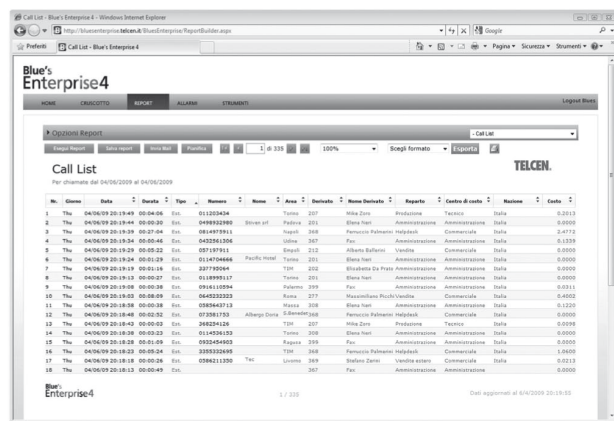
Call List - Blue's Enterprise 4 - Windows Internet Explorer

http://bluesenterprise.telcen.it/BluesEnterprise/ReportBuilder.aspx

Google

Preferiti | Call List - Blue's Enterprise 4

Pagina ▾ Sicurezza ▾ Strumenti ▾

Blue's Enterprise4

HOME | CRUSCOTTO | REPORT | ALLARMI | STRUMENTI | Logout Blues

Opzioni Report

- Call List

Esegui Report | Salva report | Invia Mail | Pianifica | 1 di 335 | 100% | Scegli formato | Esporta

Call List

Per chiamate dal 04/06/2009 al 04/06/2009

TELCEN.

| Nr. | Giorno | Data | Durata | Tipo | Numero | Nome | Area | Derivato | Nome Derivato | Reparto | Centro di costo | Nazione | Costo |
|---|---|---|---|---|---|---|---|---|---|---|---|---|---|
| 1 | Thu | 04/06/09 20:19:49 | 00:04:06 | Est. | 011203434 | | Torino | 207 | Mike Zoro | Produzione | Tecnico | Italia | 0.2013 |
| 2 | Thu | 04/06/09 20:19:44 | 00:00:20 | Est. | 0498932980 | Stiver srl | Padova | 201 | Elena Neri | Amministrazione | Amministrazione | Italia | 0.0000 |
| 3 | Thu | 04/06/09 20:19:39 | 00:27:04 | Est. | 0814975911 | | Napoli | 368 | Ferruccio Palmerini | Helpdesk | Commerciale | Italia | 2.4772 |
| 4 | Thu | 04/06/09 20:19:34 | 00:00:46 | Est. | 0432561306 | | Udine | 367 | Fax | Amministrazione | Amministrazione | Italia | 0.1339 |
| 5 | Thu | 04/06/09 20:19:29 | 00:05:22 | Est. | 057197911 | | Empoli | 212 | Alberto Ballarini | Vendite | Commerciale | Italia | 0.0000 |
| 6 | Thu | 04/06/09 20:19:24 | 00:01:29 | Est. | 0114704666 | Pacific Hotel | Torino | 201 | Elena Neri | Amministrazione | Amministrazione | Italia | 0.0000 |
| 7 | Thu | 04/06/09 20:19:19 | 00:01:16 | Est. | 337730064 | | TIM | 202 | Elisabetta Da Prato | Amministrazione | Amministrazione | Italia | 0.0000 |
| 8 | Thu | 04/06/09 20:19:13 | 00:00:27 | Est. | 0118995117 | | Torino | 201 | Elena Neri | Amministrazione | Amministrazione | Italia | 0.0000 |
| 9 | Thu | 04/06/09 20:19:08 | 00:00:38 | Est. | 0916110594 | | Palermo | 399 | Fax | Amministrazione | Amministrazione | Italia | 0.0311 |
| 10 | Thu | 04/06/09 20:19:03 | 00:08:09 | Est. | 0645232323 | | Roma | 377 | Massimiliano Picchi | Vendite | Commerciale | Italia | 0.4002 |
| 11 | Thu | 04/06/09 20:18:58 | 00:00:38 | Est. | 0585643713 | | Massa | 308 | Elena Neri | Amministrazione | Amministrazione | Italia | 0.1220 |
| 12 | Thu | 04/06/09 20:18:48 | 00:02:52 | Est. | 073581753 | Albergo Doria | S.Benedet | 368 | Ferruccio Palmerini | Helpdesk | Commerciale | Italia | 0.0000 |
| 13 | Thu | 04/06/09 20:18:43 | 00:00:03 | Est. | 368254126 | | TIM | 207 | Mike Zoro | Produzione | Tecnico | Italia | 0.0059 |
| 14 | Thu | 04/06/09 20:18:36 | 00:03:23 | Est. | 0114536153 | | Torino | 399 | Fax | Amministrazione | Amministrazione | Italia | 0.0000 |
| 15 | Thu | 04/06/09 20:18:28 | 00:01:09 | Est. | 0932454903 | | Ragusa | 399 | Fax | Amministrazione | Amministrazione | Italia | 0.0000 |
| 16 | Thu | 04/06/09 20:18:23 | 00:05:24 | Est. | 3355332695 | | TIM | 368 | Ferruccio Palmerini | Helpdesk | Commerciale | Italia | 1.0600 |
| 17 | Thu | 04/06/09 20:18:18 | 00:00:26 | Est. | 0586211330 | Tec | Livorno | 369 | Stefano Zerini | Vendite esteri | Commerciale | Italia | 0.0213 |
| 18 | Thu | 04/06/09 20:18:13 | 00:00:45 | Est. | | | | 367 | Fax | Amministrazione | Amministrazione | Italia | 0.0000 |

Blue's Enterprise4

1 / 335

Dati aggiornati al 6/4/2009 20:19:50